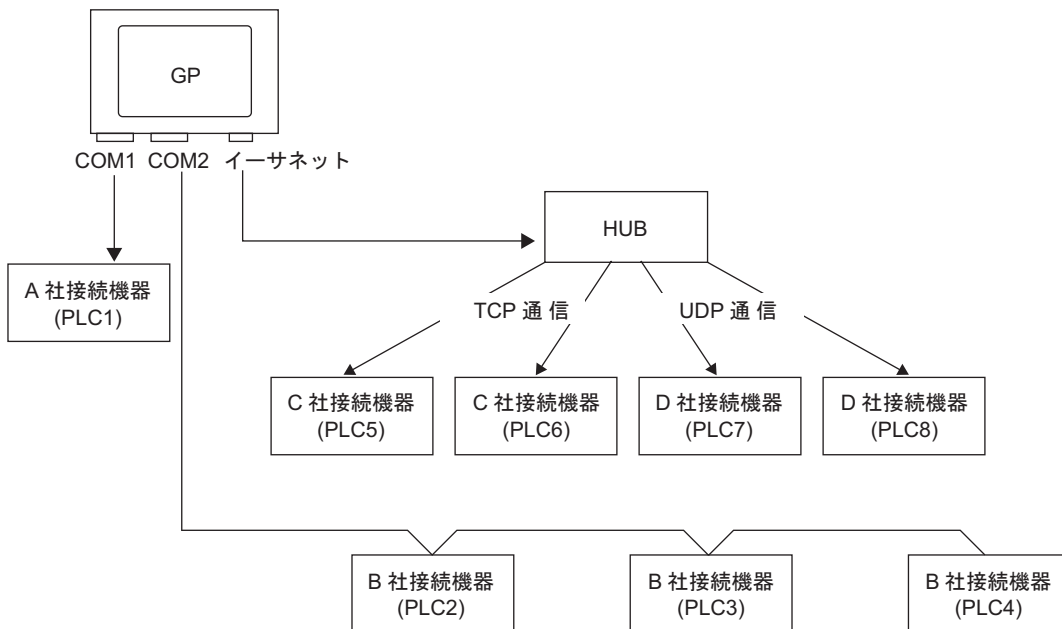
GP

COM1 COM2 イーサネット

HUB

A 社接続機器
(PLC1)

TCP 通信

UDP 通信

C 社接続機器
(PLC5)

C 社接続機器
(PLC6)

D 社接続機器
(PLC7)

D 社接続機器
(PLC8)

B 社接続機器
(PLC2)

B 社接続機器
(PLC3)

B 社接続機器
(PLC4)